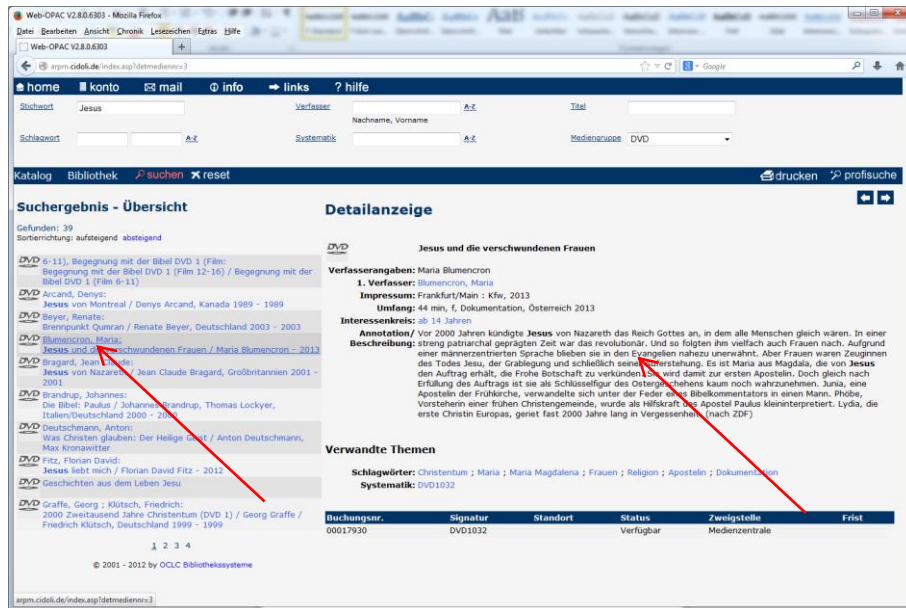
Web-OPAC V2.8.0.6303 - Mozilla Firefox

Datei Bearbeiten Ansicht Chronik Lesezeichen Extras Hilfe

Web-OPAC V2.8.0.6303

arpm.cidoli.de/index.asp?detmediennr=3

Google

home konto mail info links ? hilfe

Stichwort Jesus

Verfasser A-Z Nachname, Vorname

Titel

Schlagwort A-Z

Systematik A-Z

Mediengruppe DVD

Katalog Bibliothek suchen reset drucken profisuche

Suchergebnis - Übersicht

Gefunden: 39
Sortierrichtung: aufsteigend absteigend

6-11), Begegnung mit der Bibel DVD 1 (Film: Begegnung mit der Bibel DVD 1 (Film 12-16) / Begegnung mit der Bibel DVD 1 (Film 6-11)

Arcand, Denys: Jesus von Montreal / Denys Arcand, Kanada 1989 - 1989

Beyer, Renate: Brennpunkt Qumran / Renate Beyer, Deutschland 2003 - 2003

Blumencron, Maria: Jesus und die verschwundenen Frauen / Maria Blumencron - 2013

Bragard, Jean Claude: Jesus von Nazareth / Jean Claude Bragard, Großbritannien 2001 - 2001

Brandrup, Johannes: Die Bibel: Paulus / Johannes Brandrup, Thomas Lockyer, Italien/Deutschland 2000 - 2000

Deutschmann, Anton: Was Christen glauben: Der Heilige Geist / Anton Deutschmann, Max Kronawitter

Fitz, Florian David: Jesus liebt mich / Florian David Fitz - 2012

Geschichten aus dem Leben Jesu

Graffe, Georg ; Klütsch, Friedrich: 2000 Zweitausend Jahre Christentum (DVD 1) / Georg Graffe / Friedrich Klütsch, Deutschland 1999 - 1999

1 2 3 4

© 2001 - 2012 by OCLC Bibliothekssysteme

Detailanzeige

Jesus und die verschwundenen Frauen

Verfasserangaben: Maria Blumencron
1. Verfasser: Blumencron, Maria
Impressum: Frankfurt/Main : Kfw, 2013
Umfang: 44 min, f, Dokumentation, Österreich 2013
Interessenkreis: ab 14 Jahren
Annotation/ Beschreibung: Vor 2000 Jahren kündigte Jesus von Nazareth das Reich Gottes an, in dem alle Menschen gleich wären. In einer streng patriarchal geprägten Zeit war das revolutionär. Und so folgten ihm vielfach auch Frauen nach. Aufgrund einer männerzentrierten Sprache blieben sie in den Evangelien nahezu unerwähnt. Aber Frauen waren Zeuginnen des Todes Jesu, der Grablegung und schließlich seiner Auferstehung. Es ist Maria aus Magdala, die von Jesus den Auftrag erhält, die Frohe Botschaft zu verkünden. Sie wird damit zur ersten Apostelin. Doch gleich nach Erfüllung des Auftrags ist sie als Schlüsselfigur des Ostergeschehens kaum noch wahrzunehmen. Junia, eine Apostelin der Frühkirche, verwandelte sich unter der Feder eines Bibelkommentators in einen Mann. Phöbe, Vorsteherin einer frühen Christengemeinde, wurde als Hilfskraft des Apostel Paulus kleininterpretiert. Lydia, die erste Christin Europas, geriet fast 2000 Jahre lang in Vergessenheit. (nach ZDF)

Verwandte Themen

Schlagwörter: Christentum ; Maria ; Maria Magdalena ; Frauen ; Religion ; Apostelin ; Dokumentation
Systematik: DVD1032

| Buchungsnr. | Signatur | Standort | Status | Zweigstelle | Frist |
|---|---|---|---|---|---|
| 00017930 | DVD1032 | | Verfügbar | Medienzentrale | |

arpm.cidoli.de/index.asp?detmediennr=3